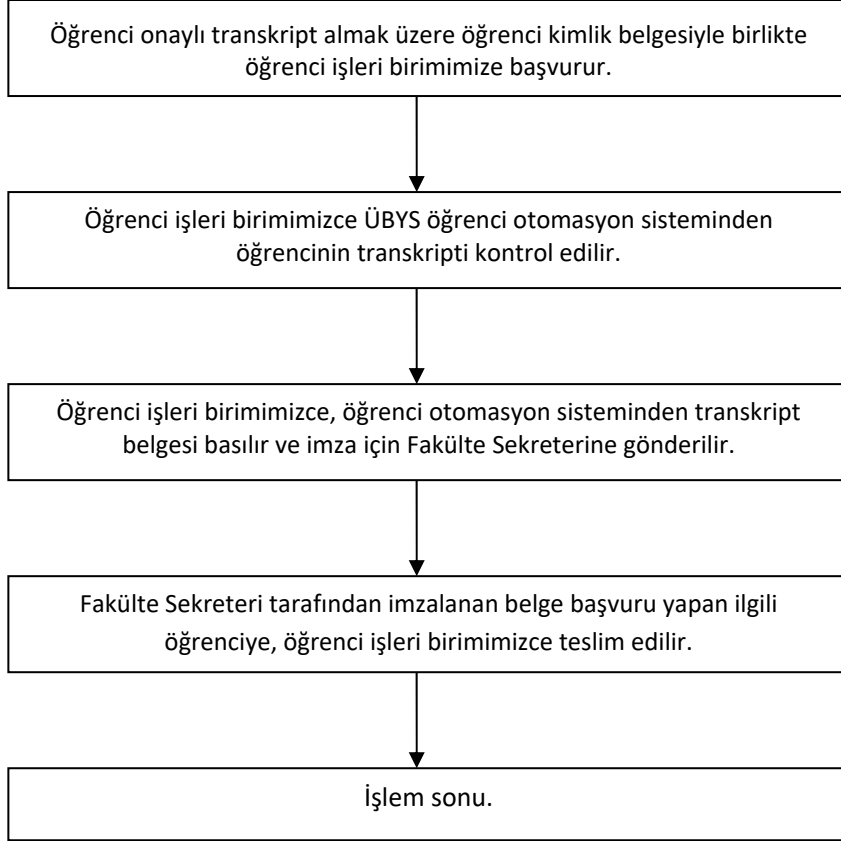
Öğrenci onaylı transkript almak üzere öğrenci kimlik belgesiyle birlikte öğrenci işleri birimimize başvurur.

Öğrenci işleri birimimizce ÜBYS öğrenci otomasyon sisteminden öğrencinin transkripti kontrol edilir.

Öğrenci işleri birimimizce, öğrenci otomasyon sisteminden transkript belgesi basılır ve imza için Fakülte Sekreterine gönderilir.

Fakülte Sekreteri tarafından imzalanan belge başvuru yapan ilgili öğrenciye, öğrenci işleri birimimizce teslim edilir.

İşlem sonu.